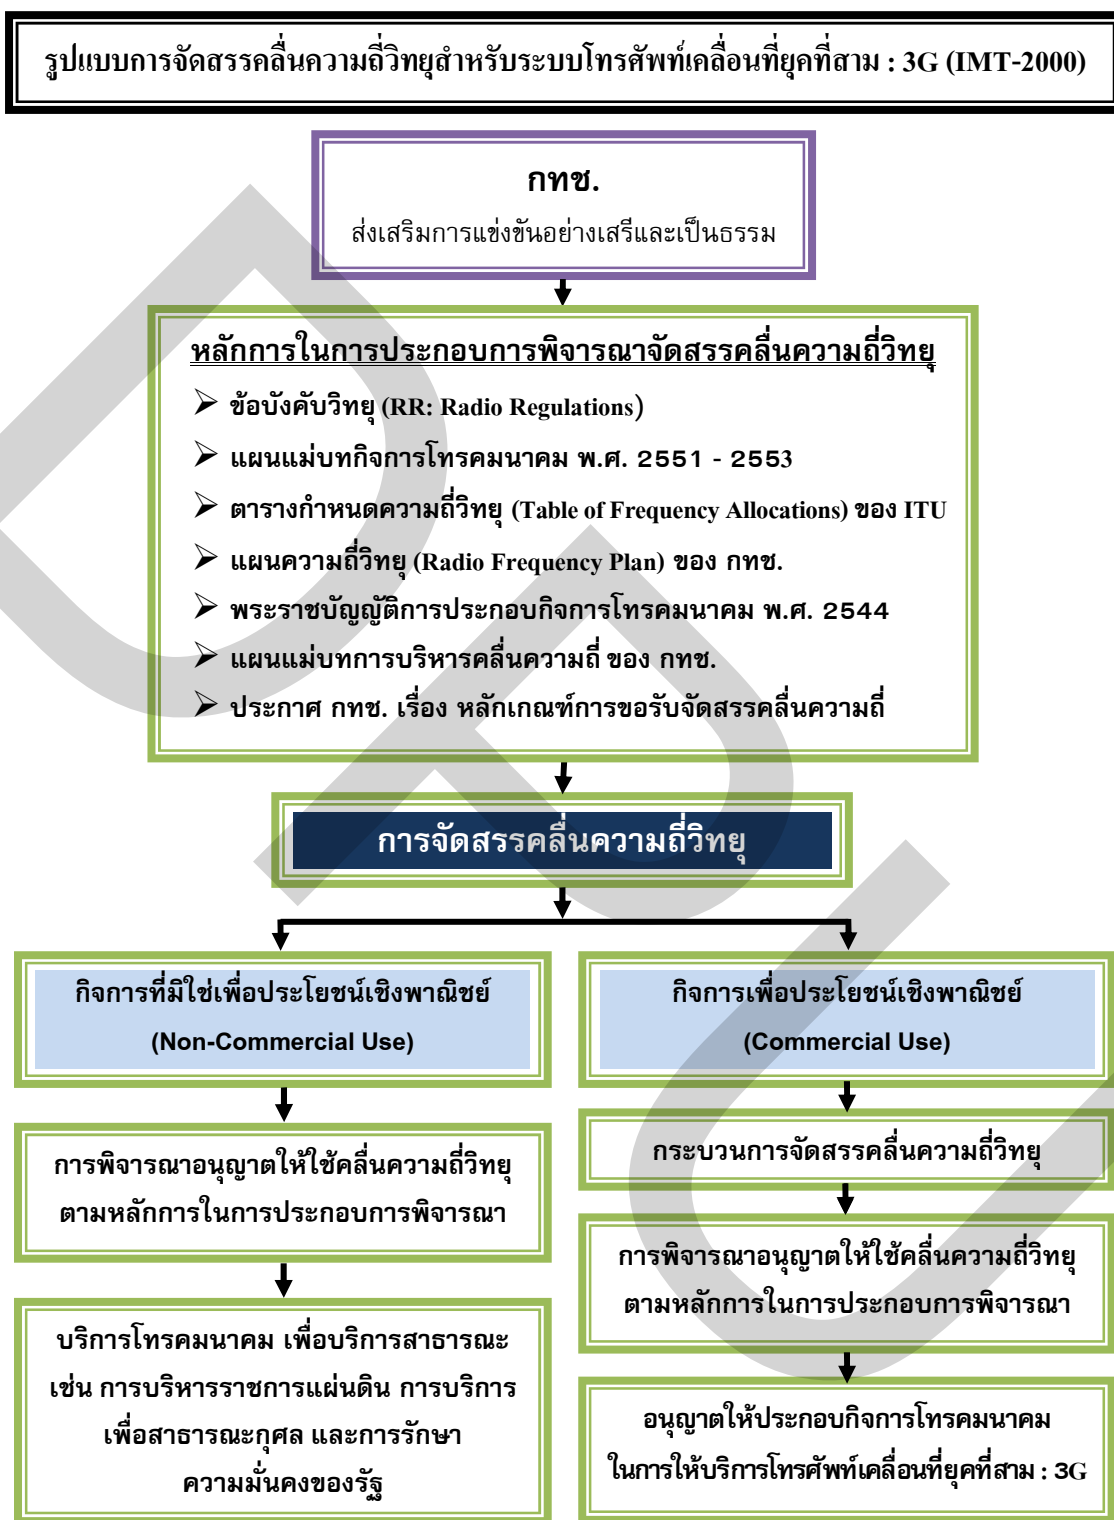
รูปแบบการจัดสรรคลื่นความถี่วิทยุสำหรับระบบโทรศัพท์เคลื่อนที่ยุคที่สาม : 3G (IMT-2000)

กทช.
ส่งเสริมการแข่งขันอย่างเสรีและเป็นธรรม

หลักการในการประกอบการพิจารณาจัดสรรคลื่นความถี่วิทยุ
ข้อบังคับวิทยุ (RR: Radio Regulations)
แผนแม่บทกิจการโทรคมนาคม พ.ศ. 2551 - 2553
ตารางกำหนดความถี่วิทยุ (Table of Frequency Allocations) ของ ITU
แผนความถี่วิทยุ (Radio Frequency Plan) ของ กทช.
พระราชบัญญัติการประกอบกิจการโทรคมนาคม พ.ศ. 2544
แผนแม่บทการบริหารคลื่นความถี่ ของ กทช.
ประกาศ กทช. เรื่อง หลักเกณฑ์การขอรับจัดสรรคลื่นความถี่

การจัดสรรคลื่นความถี่วิทยุ

กิจการที่มิใช่เพื่อประโยชน์เชิงพาณิชย์
(Non-Commercial Use)

การพิจารณาอนุญาตให้ใช้คลื่นความถี่วิทยุ ตามหลักการในการประกอบการพิจารณา

บริการโทรคมนาคม เพื่อบริการสาธารณะ เช่น การบริหารราชการแผ่นดิน การบริการเพื่อสาธารณะกุศล และการรักษาความมั่นคงของรัฐ

กิจการเพื่อประโยชน์เชิงพาณิชย์
(Commercial Use)

กระบวนการจัดสรรคลื่นความถี่วิทยุ

การพิจารณาอนุญาตให้ใช้คลื่นความถี่วิทยุ ตามหลักการในการประกอบการพิจารณา

อนุญาตให้ประกอบกิจการโทรคมนาคม ในการให้บริการโทรศัพท์เคลื่อนที่ยุคที่สาม : 3G